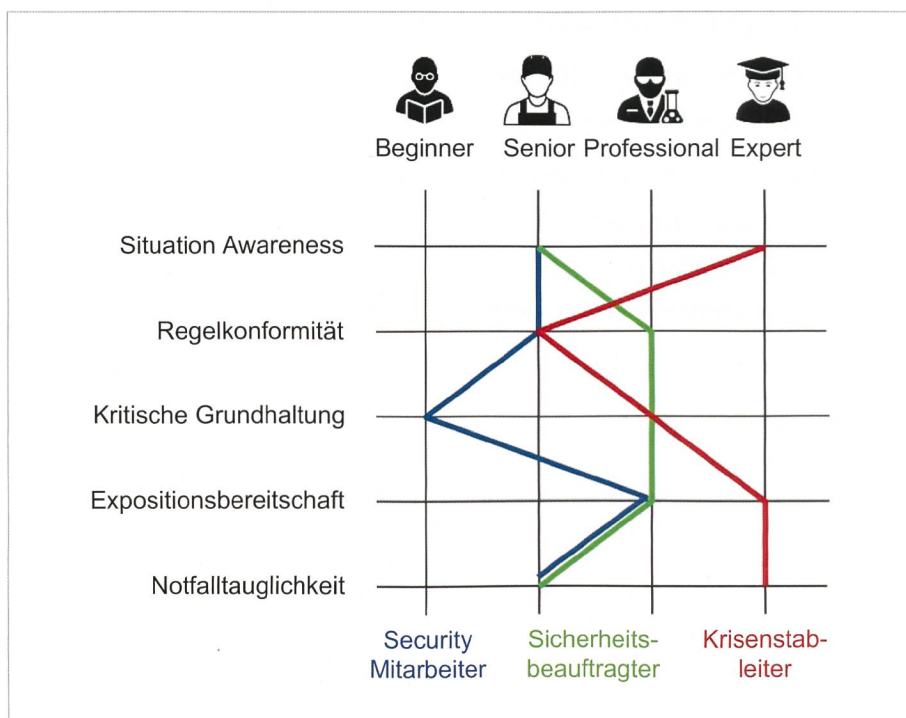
Beginner Senior Professional Expert

Situation Awareness

Regelkonformität

Kritische Grundhaltung

Expositionsbereitschaft

Notfalltauglichkeit

Security Mitarbeiter

Sicherheits-beauftragter

Krisenstab-leiter